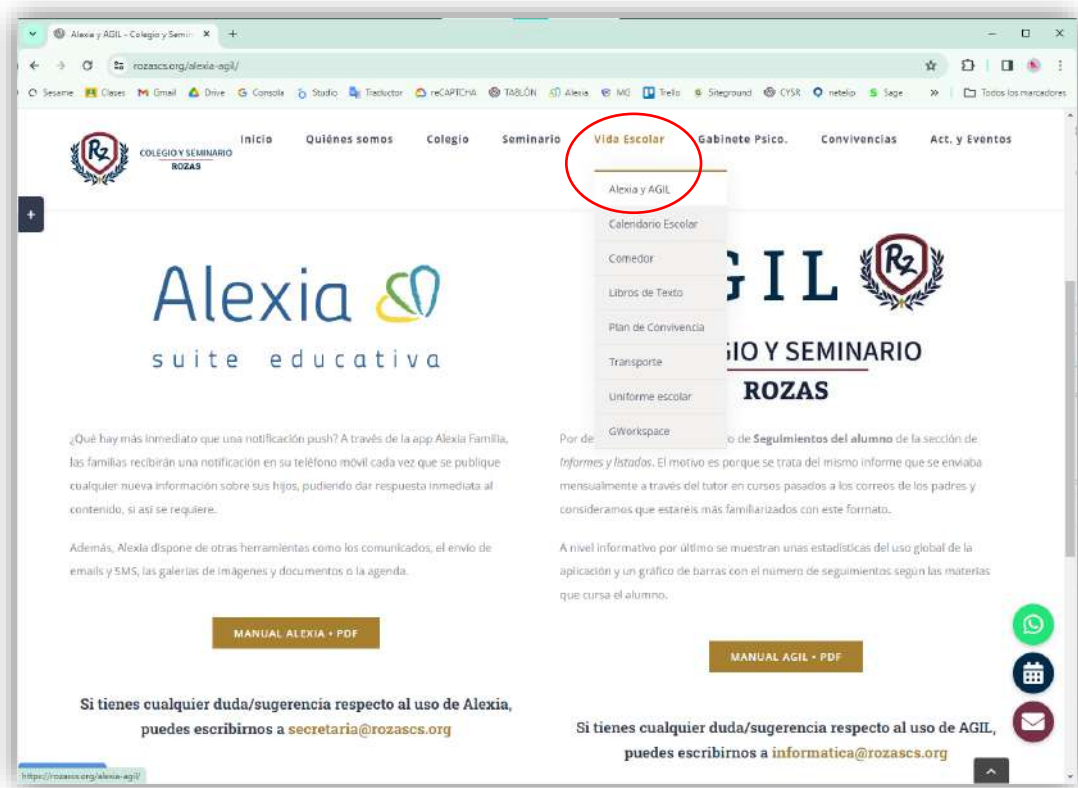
Alexia y AGIL - Colegio y Semin ×  +

rozascs.org/alexia-agil/

Sesame  Clases  Gmail  Drive  Consola  Studio  Traductor  reCAPTCHA  TABLÓN  Alexia  MG  Trello  Siteground  CYSR  netelip  Sage  »  Todos los marcadores

R2 COLEGIO Y SEMINARIO ROZAS

Inicio  Quiénes somos  Colegio  Seminario  Vida Escolar  Gabinete Psico.  Convivencias  Act. y Eventos

Alexia y AGIL
Calendario Escolar
Comedor
Libros de Texto
Plan de Convivencia
Transporte
Uniforme escolar
GWorkspace

Alexia
suite educativa

¿Qué hay más inmediato que una notificación push? A través de la app Alexia Familia, las familias recibirán una notificación en su teléfono móvil cada vez que se publique cualquier nueva información sobre sus hijos, pudiendo dar respuesta inmediata al contenido, si así se requiere.

Además, Alexia dispone de otras herramientas como los comunicados, el envío de emails y SMS, las galerías de imágenes y documentos o la agenda.

MANUAL ALEXIA • PDF

Si tienes cualquier duda/sugerencia respecto al uso de Alexia, puedes escribirnos a secretaria@rozascs.org

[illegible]GIL R2
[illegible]GIO Y SEMINARIO
ROZAS

Por de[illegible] o de Seguimientos del alumno de la sección de Informes y listados. El motivo es porque se trata del mismo informe que se enviaba mensualmente a través del tutor en cursos pasados a los correos de los padres y consideramos que estaréis más familiarizados con este formato.

A nivel informativo por último se muestran unas estadísticas del uso global de la aplicación y un gráfico de barras con el número de seguimientos según las materias que cursa el alumno.

MANUAL AGIL • PDF

Si tienes cualquier duda/sugerencia respecto al uso de AGIL, puedes escribirnos a informatica@rozascs.org

https://rozascs.org/alexia-agil/